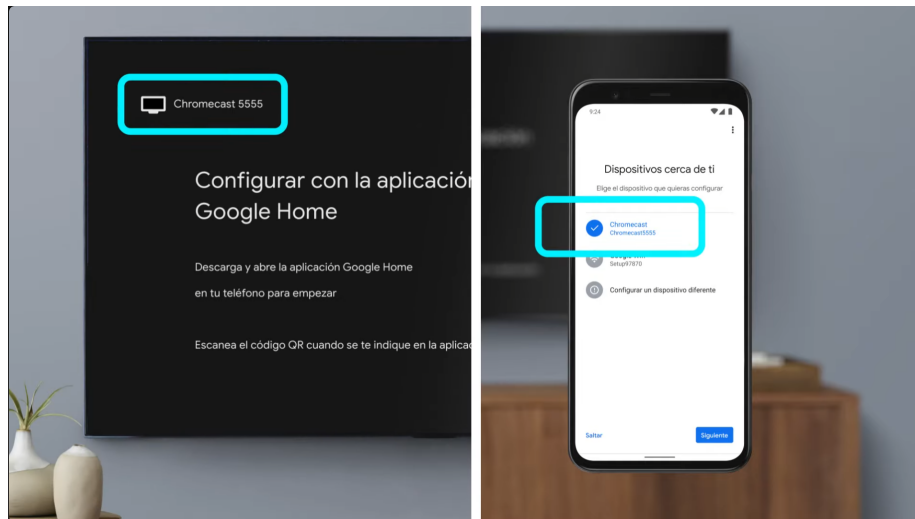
Chromecast 5555

Configurar con la aplicación Google Home

Descarga y abre la aplicación Google Home en tu teléfono para empezar

Escanea el código QR cuando se te indique en la aplicac

9:24

Dispositivos cerca de ti

Elige el dispositivo que quieras configurar

Chromecast
Chromecast5555

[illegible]
Setup97870

Configurar un dispositivo diferente

Saltar

Siguiente